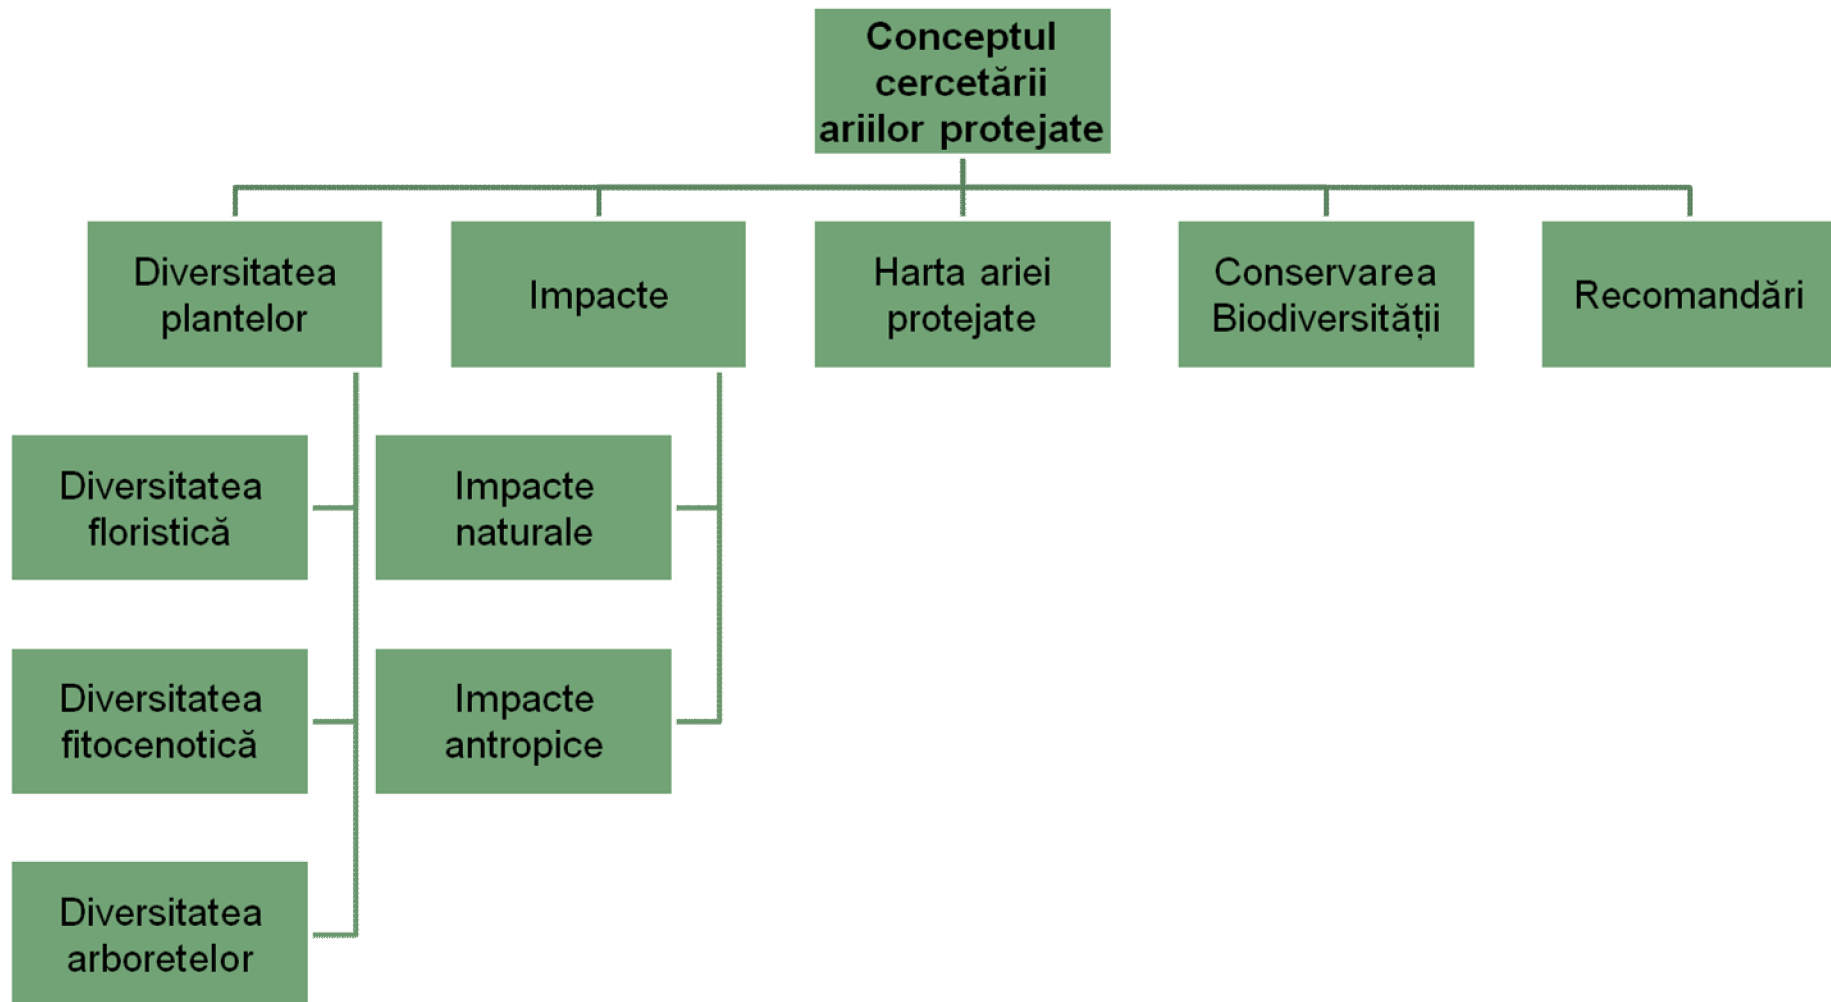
Conceptul cercetării ariilor protejate

Diversitatea plantelor

Impacte

Harta ariei protejate

Conservarea Biodiversității

Recomandări

Diversitatea floristică

Diversitatea fitocenotică

Diversitatea arboretelor

Impacte naturale

Impacte antropice